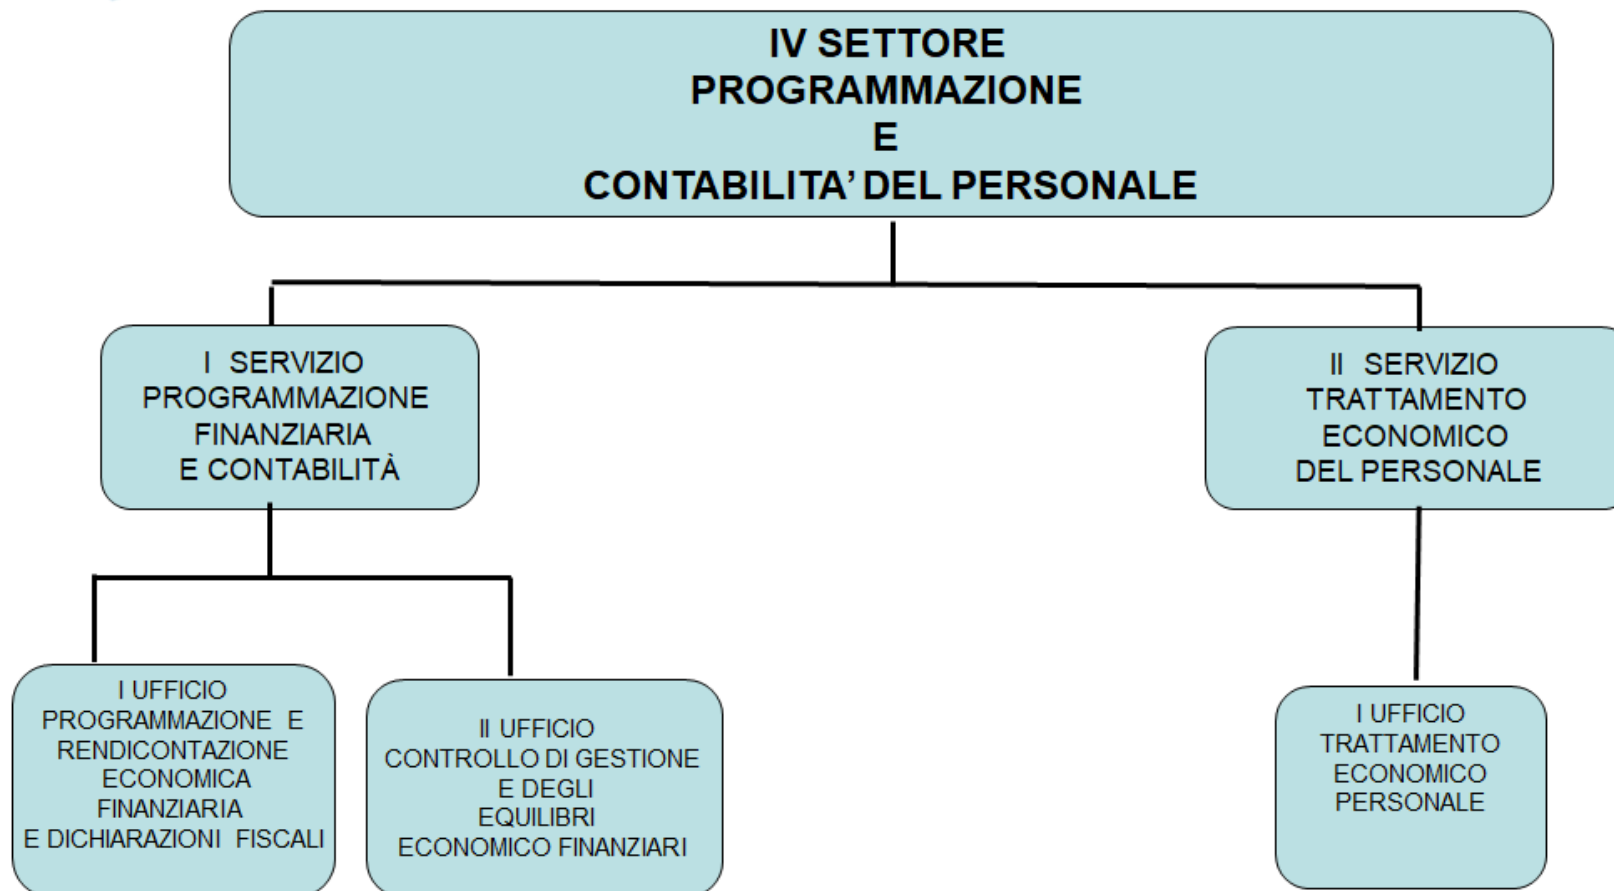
IV SETTORE
PROGRAMMAZIONE
E
CONTABILITA' DEL PERSONALE

I SERVIZIO
PROGRAMMAZIONE
FINANZIARIA
E CONTABILITÀ

II SERVIZIO
TRATTAMENTO
ECONOMICO
DEL PERSONALE

I UFFICIO
PROGRAMMAZIONE E
RENDICONTAZIONE
ECONOMICA
FINANZIARIA
E DICHIARAZIONI FISCALI

II UFFICIO
CONTROLLO DI GESTIONE
E DEGLI
EQUILIBRI
ECONOMICO FINANZIARI

I UFFICIO
TRATTAMENTO
ECONOMICO
PERSONALE